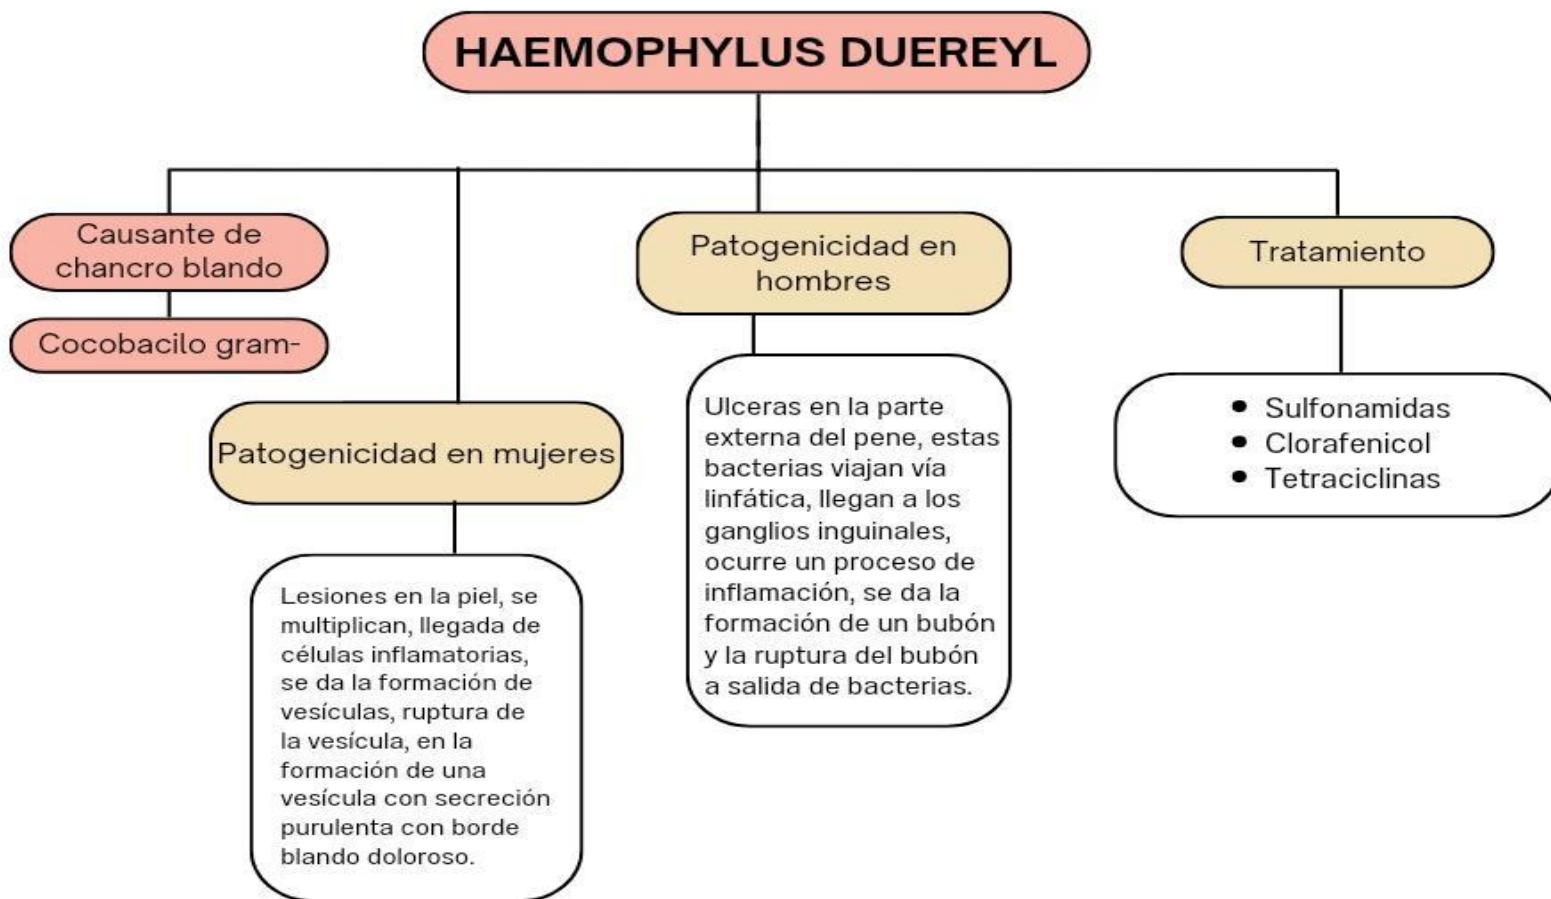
HAEMOPHYLUS DUEREYL

Causante de chancro blando

Cocobacilo gram-

Patogenicidad en mujeres

Lesiones en la piel, se multiplican, llegada de células inflamatorias, se da la formación de vesículas, ruptura de la vesícula, en la formación de una vesícula con secreción purulenta con borde blando doloroso.

Patogenicidad en hombres

Ulceras en la parte externa del pene, estas bacterias viajan vía linfática, llegan a los ganglios inguinales, ocurre un proceso de inflamación, se da la formación de un bubón y la ruptura del bubón a salida de bacterias.

Tratamiento

- Sulfonamidas
- Clorafenicol
- Tetraciclinas